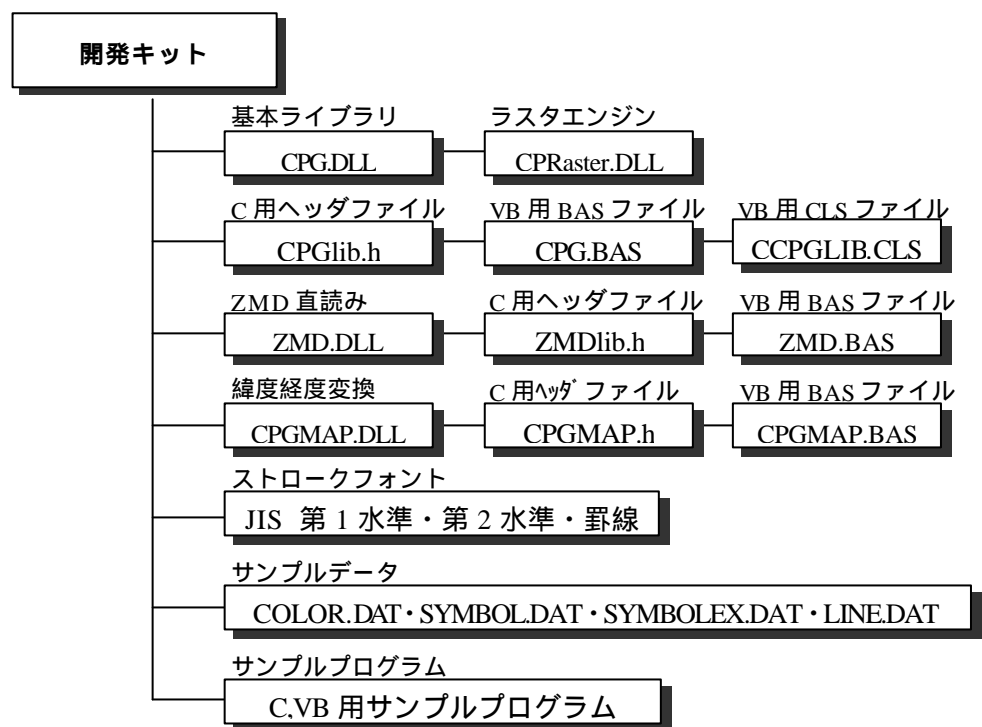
開発キット

基本ライブラリ
CPG.DLL
ラスタエンジン
CPRaster.DLL

C 用ヘッダファイル
CPGlib.h
VB 用 BAS ファイル
CPG.BAS
VB 用 CLS ファイル
CCPGLIB.CLS

ZMD 直読み
ZMD.DLL
C 用ヘッダファイル
ZMDlib.h
VB 用 BAS ファイル
ZMD.BAS

緯度経度変換
CPGMAP.DLL
C 用ﾍｯﾀﾞ ファイル
CPGMAP.h
VB 用 BAS ファイル
CPGMAP.BAS

ストロークフォント
JIS 第 1 水準・第 2 水準・罫線

サンプルデータ
COLOR.DAT・SYMBOL.DAT・SYMBOLEX.DAT・LINE.DAT

サンプルプログラム
C,VB 用サンプルプログラム